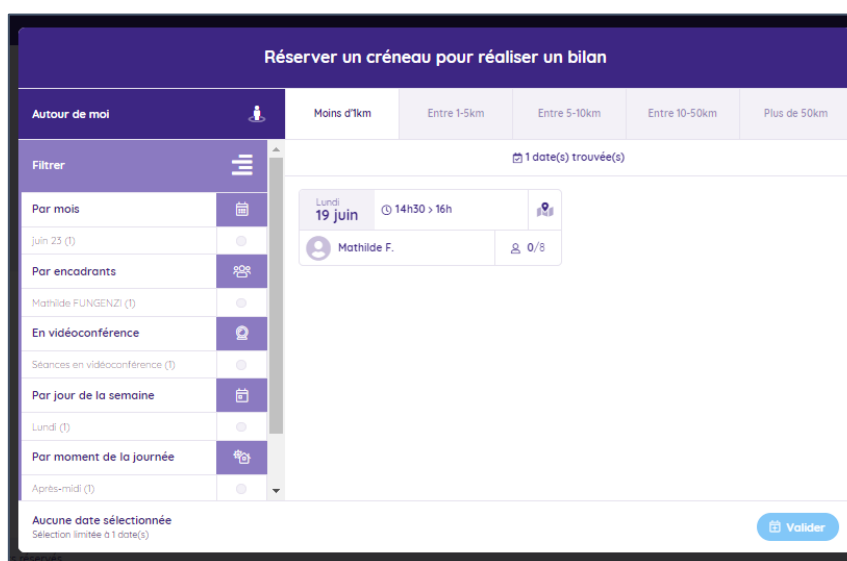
Réserver un créneau pour réaliser un bilan

Autour de moi

Moins d'1km | Entre 1-5km | Entre 5-10km | Entre 10-50km | Plus de 50km

Filtrer

1 date(s) trouvée(s)

Par mois

Juin 23 (1)

Par encadrants

Mathilde FUNGENZI (1)

En vidéoconférence

Séances en vidéoconférence (1)

Par jour de la semaine

Lundi (1)

Par moment de la journée

Après-midi (1)

Lundi
19 juin

14h30 > 16h

Mathilde F.

0/8

Aucune date sélectionnée
Sélection limitée à 1 date(s)

Valider